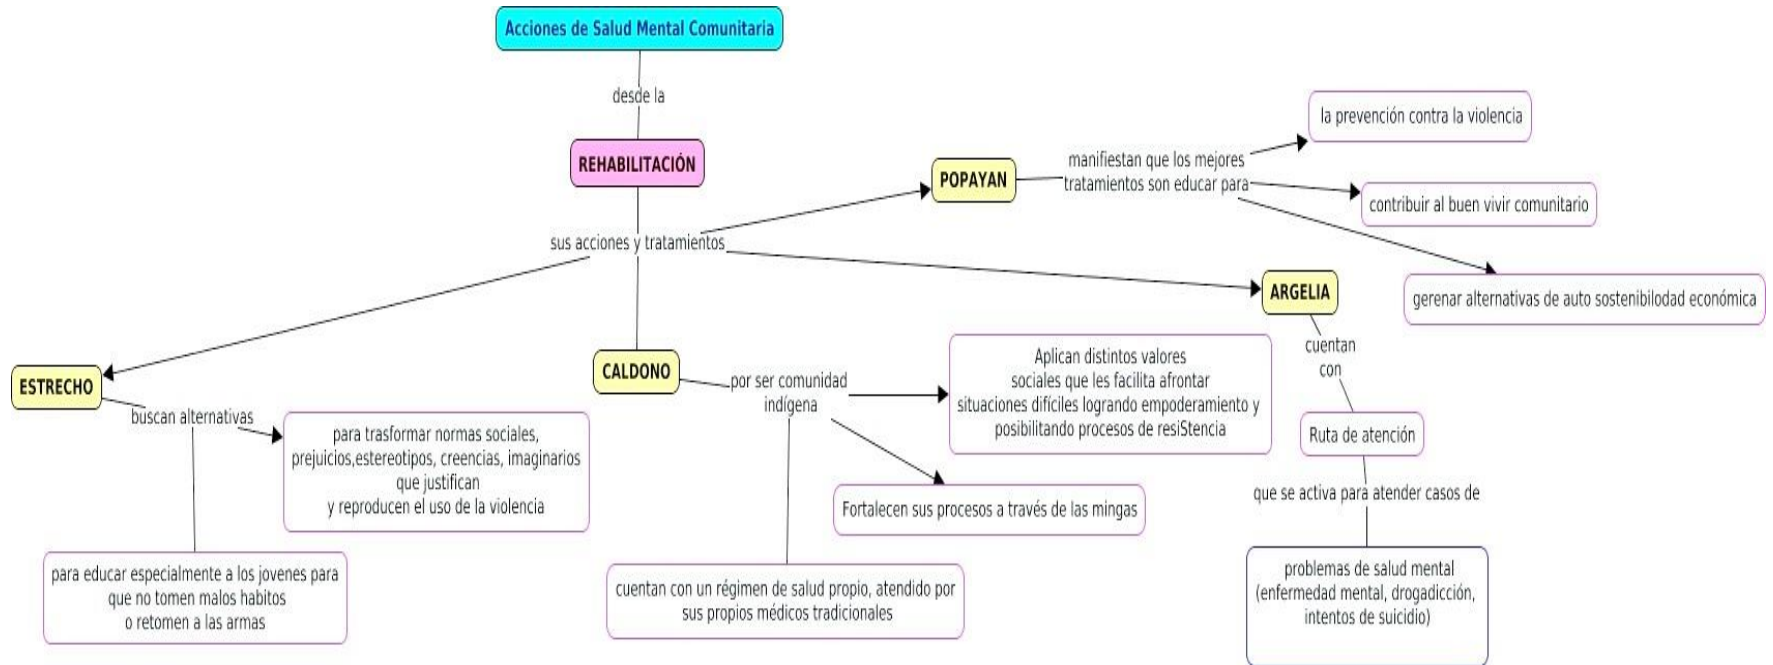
Acciones de Salud Mental Comunitaria

desde la

REHABILITACIÓN

sus acciones y tratamientos

POPAYAN

manifiestan que los mejores tratamientos son educar para

la prevención contra la violencia

contribuir al buen vivir comunitario

gerenar alternativas de auto sostenibilodad económica

ARGELIA

cuentan con

Ruta de atención

que se activa para atender casos de

problemas de salud mental (enfermedad mental, drogadicción, intentos de suicidio)

CALDONO

por ser comunidad indígena

Aplican distintos valores sociales que les facilita afrontar situaciones difíciles logrando empoderamiento y posibilitando procesos de resiStencia

Fortalecen sus procesos a través de las mingas

cuentan con un régimen de salud propio, atendido por sus propios médicos tradicionales

ESTRECHO

buscan alternativas

para trasformar normas sociales, prejuicios,estereotipos, creencias, imaginarios que justifican y reproducen el uso de la violencia

para educar especialmente a los jovenes para que no tomen malos habitos o retomen a las armas